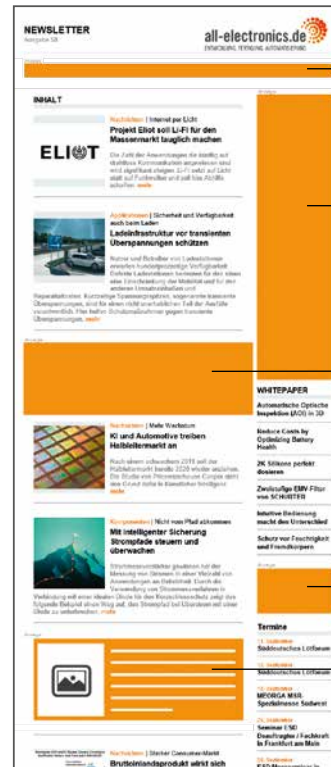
NEWSLETTER
Ausgabe 58

all-electronics.de
ENTWICKLUNG. FERTIGUNG. AUTOMATISIERUNG

Anzeige

INHALT

ELIOT

Nachrichten | Internet per Licht
Projekt Eliot soll Li-Fi für den Massenmarkt tauglich machen
Die Zahl der Anwendungen die ständig auf drahtlose Kommunikation angewiesen sind wird signifikant steigen. Li-Fi setzt auf Licht statt auf Funkwellen und soll hier Abhilfe schaffen. mehr

Applikationen | Sicherheit und Verfügbarkeit auch beim Laden
Ladeinfrastruktur vor transienten Überspannungen schützen
Nutzer und Betreiber von Ladestationen erwarten hundertprozentige Verfügbarkeit. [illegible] Reparaturkosten. Kurzzeitige Spannungsspitzen, sogenannte transiente Überspannungen, sind für einen nicht unerheblichen Teil der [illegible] verantwortlich. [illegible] mehr

Anzeige

Nachrichten | Mehr Wachstum
KI und Automotive treiben Halbleitermarkt an
Nach einem schwachen 2019 soll der Halbleitermarkt bereits 2020 wieder wachsen. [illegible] mehr

Komponenten | Nicht vom Pfad abkommen
Mit intelligenter Sicherung Strompfade steuern und überwachen
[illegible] mehr

Anzeige

Nachrichten | Starker Consumer-Markt
Bruttoinlandsprodukt wirkt sich

Anzeige

WHITEPAPER
Automatische Optische Inspektion (AOI) in 3D
Reduce Costs by Optimizing Battery Health
2K Silikone perfekt dosieren
Zweistufige EMV-Filter von SCHURTER
Intuitive Bedienung macht den Unterschied
Schutz vor Feuchtigkeit und Fremdkörpern

Anzeige

Termine
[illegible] Oktober
Süddeutschen Lötforum
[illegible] Oktober
Süddeutschen Lötforum
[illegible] Oktober
MEORGA MSR-Spezialmesse Südwest
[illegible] Oktober
Seminar ESD Grundlagen / Fachkraft in Frankfurt am Main
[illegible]